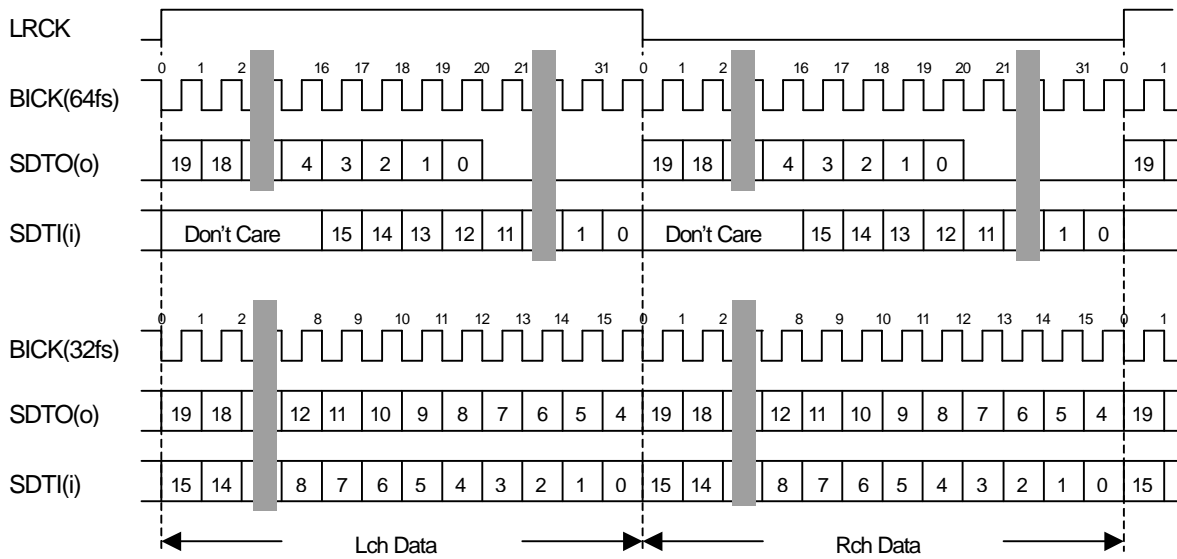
LRCK

0 1 2 16 17 18 19 20 21 31 0 1 2 16 17 18 19 20 21 31 0 1

BICK(64fs)

SDTO(o) 19 18 4 3 2 1 0 19 18 4 3 2 1 0 19

SDTI(i) Don't Care 15 14 13 12 11 1 0 Don't Care 15 14 13 12 11 1 0

0 1 2 8 9 10 11 12 13 14 15 0 1 2 8 9 10 11 12 13 14 15 0 1

BICK(32fs)

SDTO(o) 19 18 12 11 10 9 8 7 6 5 4 19 18 12 11 10 9 8 7 6 5 4 19

SDTI(i) 15 14 8 7 6 5 4 3 2 1 0 15 14 8 7 6 5 4 3 2 1 0 15

Lch Data Rch Data